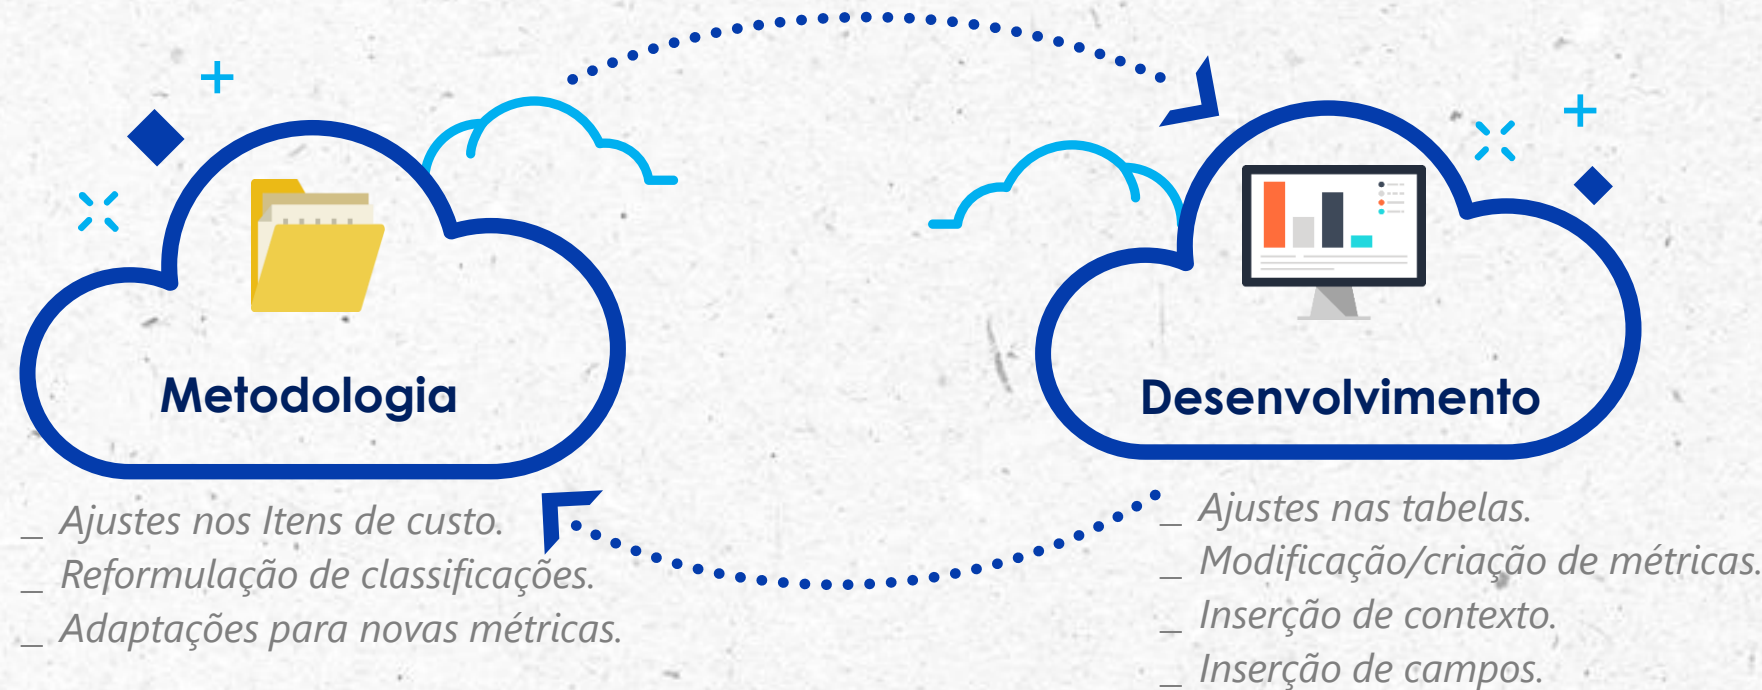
Metodologia

_ Ajustes nos Itens de custo.
_ Reformulação de classificações.
_ Adaptações para novas métricas.

Desenvolvimento

_ Ajustes nas tabelas.
_ Modificação/criação de métricas.
_ Inserção de contexto.
_ Inserção de campos.